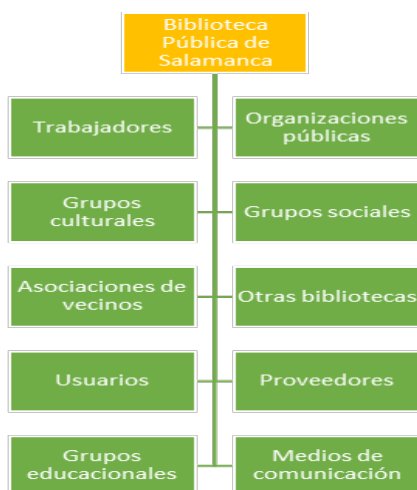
Biblioteca Pública de Salamanca

Trabajadores

Organizaciones públicas

Grupos culturales

Grupos sociales

Asociaciones de vecinos

Otras bibliotecas

Usuarios

Proveedores

Grupos educacionales

Medios de comunicación